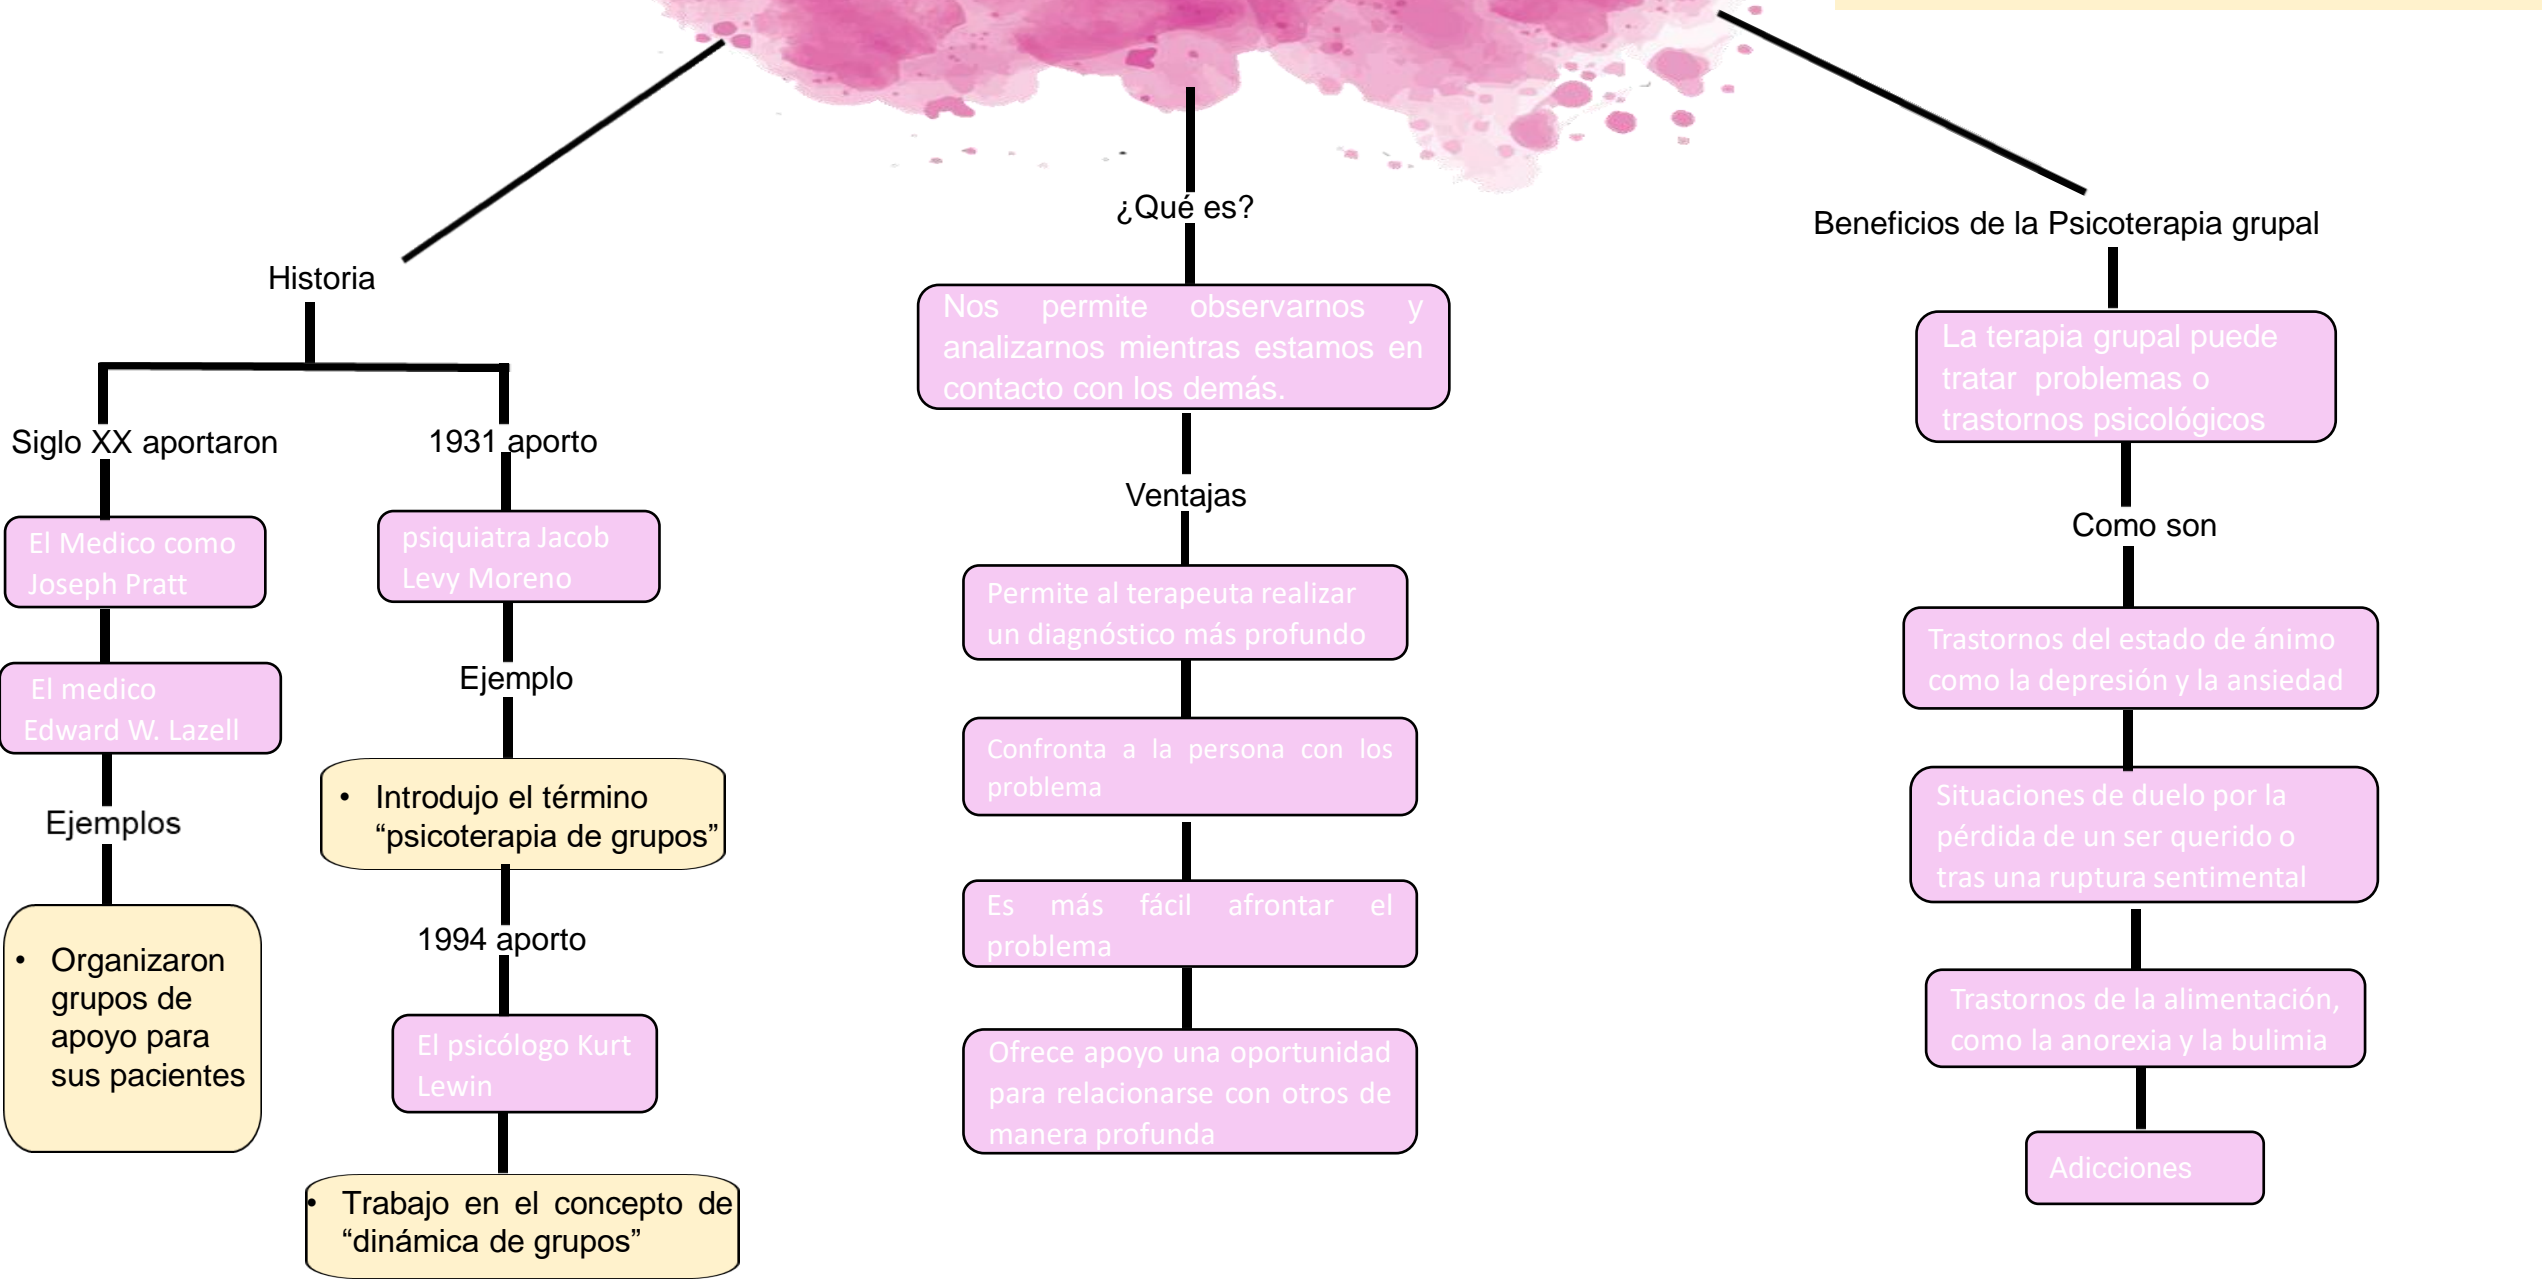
Historia

Siglo XX aportaron

El Medico como Joseph Pratt

El medico Edward W. Lazell

Ejemplos

• Organizaron grupos de apoyo para sus pacientes

1931 aporto

psiquiatra Jacob Levy Moreno

Ejemplo

• Introdujo el término "psicoterapia de grupos"

1994 aporto

El psicólogo Kurt Lewin

• Trabajo en el concepto de "dinámica de grupos"

¿Qué es?

Nos permite observarnos y analizarnos mientras estamos en contacto con los demás.

Ventajas

Permite al terapeuta realizar un diagnóstico más profundo

Confronta a la persona con los problema

Es más fácil afrontar el problema

Ofrece apoyo una oportunidad para relacionarse con otros de manera profunda

Beneficios de la Psicoterapia grupal

La terapia grupal puede tratar problemas o trastornos psicológicos

Como son

Trastornos del estado de ánimo como la depresión y la ansiedad

Situaciones de duelo por la pérdida de un ser querido o tras una ruptura sentimental

Trastornos de la alimentación, como la anorexia y la bulimia

Adicciones